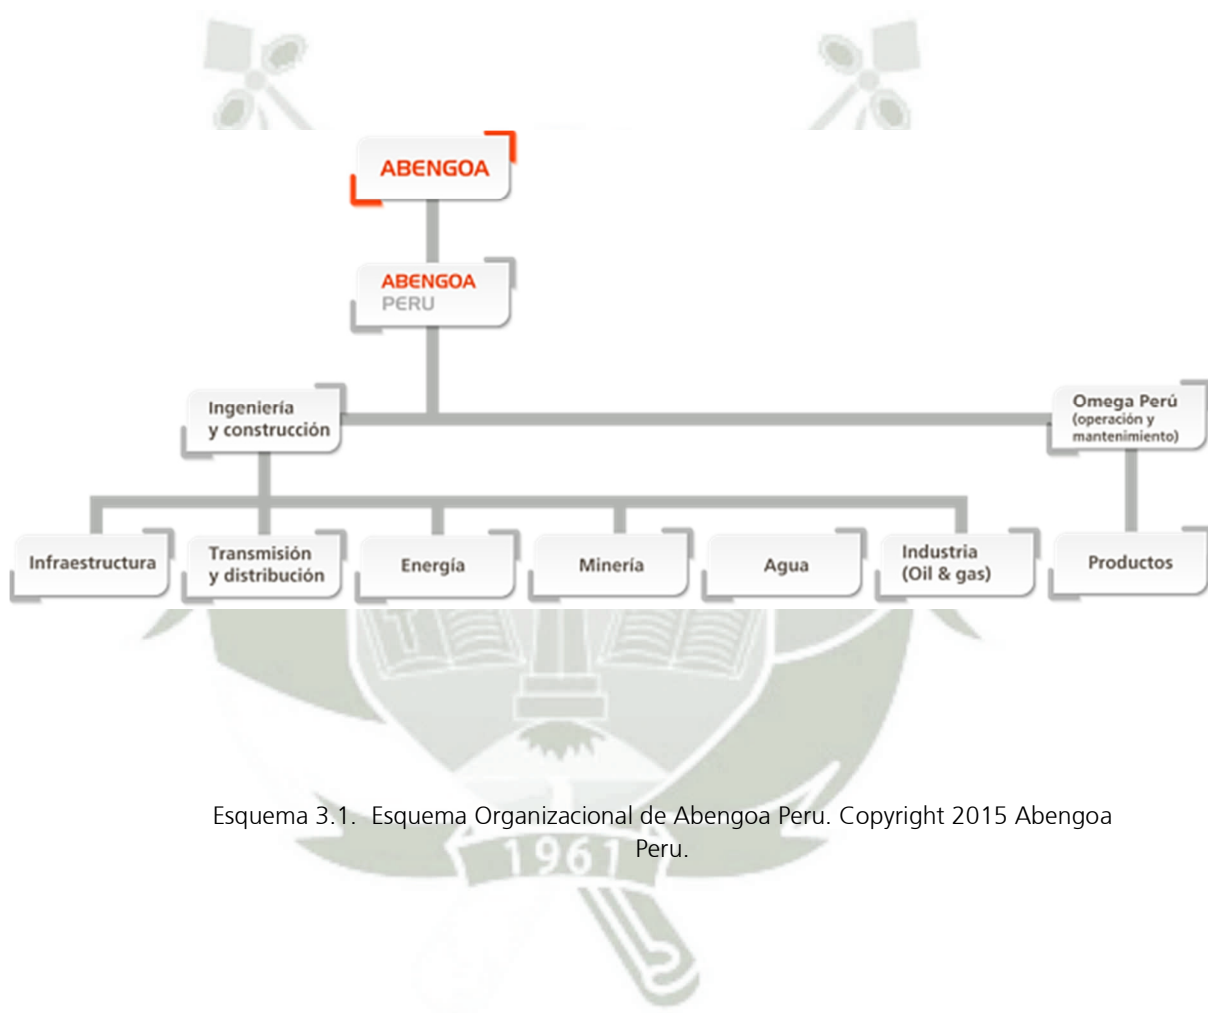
ABENGOA

ABENGOA
PERU

Ingeniería
y construcción

Omega Perú
(operación y
mantenimiento)

Infraestructura

Transmisión
y distribución

Energía

Minería

Agua

Industria
(Oil & gas)

Productos

1961

Esquema 3.1. Esquema Organizacional de Abengoa Peru. Copyright 2015 Abengoa Peru.